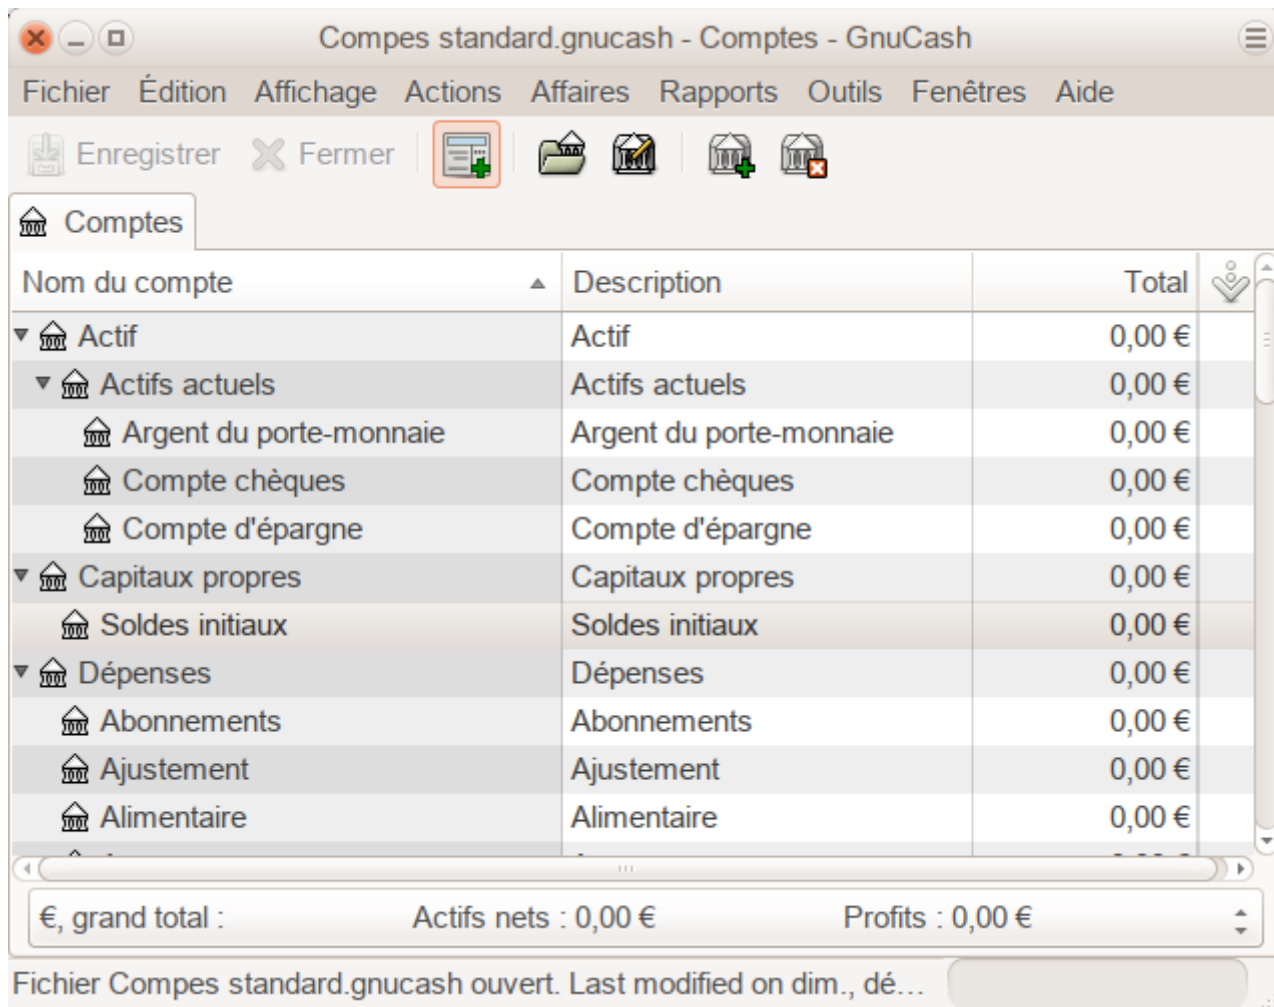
Compes standard.gnucash - Comptes - GnuCash

Fichier Édition Affichage Actions Affaires Rapports Outils Fenêtres Aide

Enregistrer Fermer

Comptes

| Nom du compte | Description | Total |
|---|---|---|
| Actif | Actif | 0,00 € |
| Actifs actuels | Actifs actuels | 0,00 € |
| Argent du porte-monnaie | Argent du porte-monnaie | 0,00 € |
| Compte chèques | Compte chèques | 0,00 € |
| Compte d'épargne | Compte d'épargne | 0,00 € |
| Capitaux propres | Capitaux propres | 0,00 € |
| Soldes initiaux | Soldes initiaux | 0,00 € |
| Dépenses | Dépenses | 0,00 € |
| Abonnements | Abonnements | 0,00 € |
| Ajustement | Ajustement | 0,00 € |
| Alimentaire | Alimentaire | 0,00 € |

€, grand total : Actifs nets : 0,00 € Profits : 0,00 €

Fichier Compes standard.gnucash ouvert. Last modified on dim., dé...